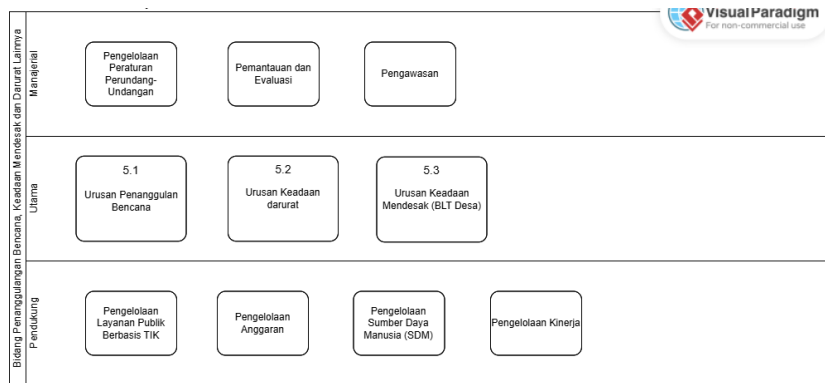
Visual Paradigm
For non-commercial use

Bidang Penanggulangan Bencana, Keadaan Mendesak dan Darurat Lainnya

Manajerial

Pengelolaan Peraturan Perundang-Undangan

Pemantauan dan Evaluasi

Pengawasan

Utama

5.1
Urusan Penanggulan Bencana

5.2
Urusan Keadaan darurat

5.3
Urusan Keadaan Mendesak (BLT Desa)

Pendukung

Pengelolaan Layanan Publik Berbasis TIK

Pengelolaan Anggaran

Pengelolaan Sumber Daya Manusia (SDM)

Pengelolaan Kinerja